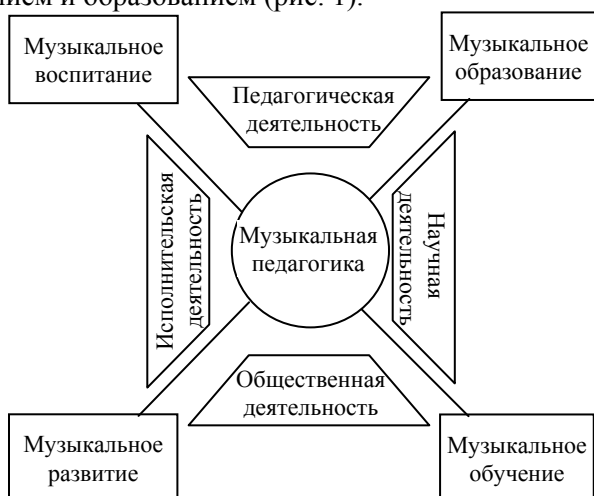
ием и образованием (рис. 1).

Музыкальное воспитание

Музыкальное образование

Педагогическая деятельность

Исполнительская деятельность

Музыкальная педагогика

Научная деятельность

Общественная деятельность

Музыкальное развитие

Музыкальное обучение